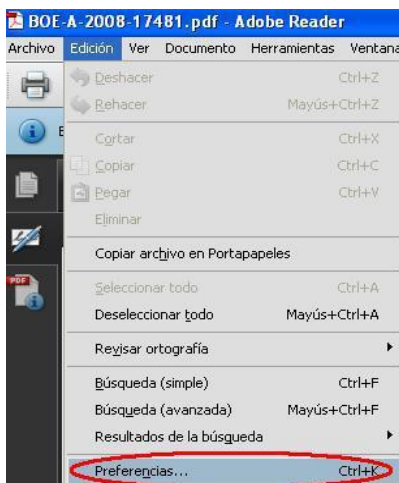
BOE-A-2008-17481.pdf - Adobe Reader

Archivo Edición Ver Documento Herramientas Ventana

Deshacer Ctrl+Z
Rehacer Mayús+Ctrl+Z
Cortar Ctrl+X
Copiar Ctrl+C
Pegar Ctrl+V
Eliminar
Copiar archivo en Portapapeles
Seleccionar todo Ctrl+A
Deseleccionar todo Mayús+Ctrl+A
Revisar ortografía
Búsqueda (simple) Ctrl+F
Búsqueda (avanzada) Mayús+Ctrl+F
Resultados de la búsqueda
Preferencias... Ctrl+K